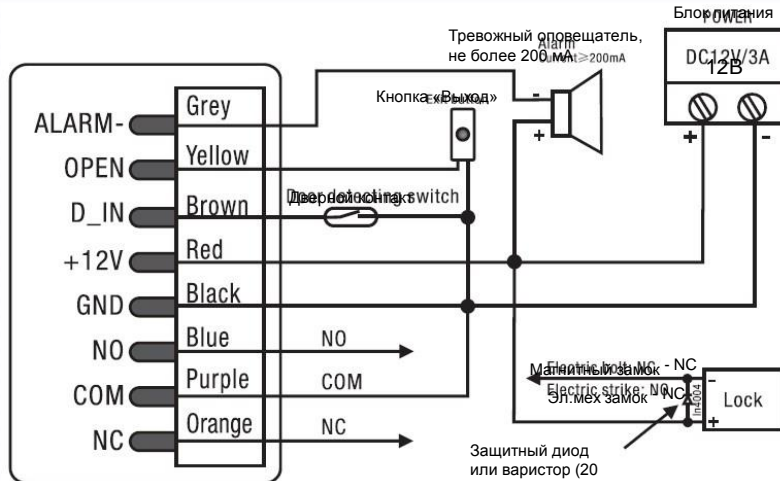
Блок питания
POWER
DC12V/3A
12В

Тревожный оповещатель, не более 200 мА
Alarm
Current ≤200mA

Кнопка «Выход»
Exit button

ALARM-
OPEN
D_IN
+12V
GND
NO
COM
NC

Grey
Yellow
Brown
Red
Black
Blue
Purple
Orange

Door detecting switch
Дверной контакт

NO
COM
NC

Electric bolt: NC - NC
Магнитный замок
Electric strike: NO
Эл.мех замок - NC
In4004
Lock

Защитный диод или варистор (20

+
-
+
-
-
+